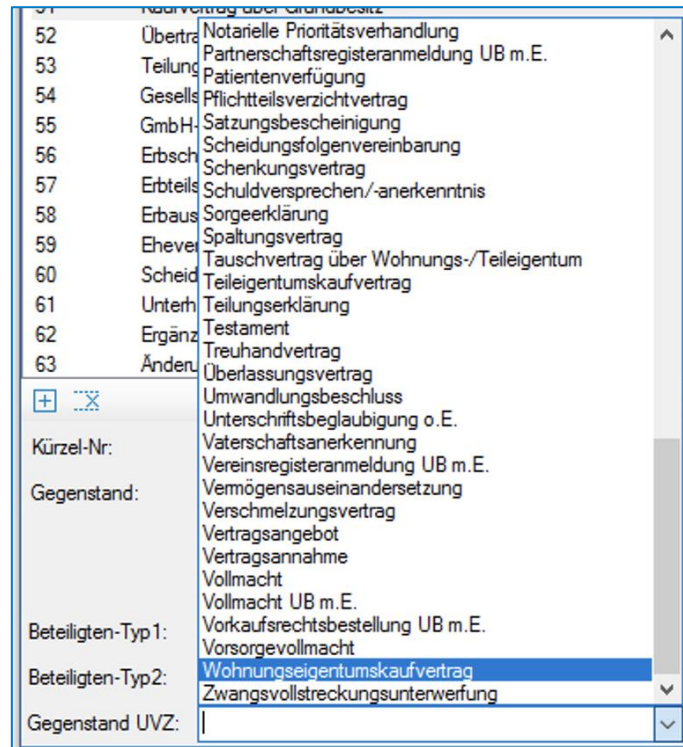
51 Kaufvertrag über Grundbesitz
52 Übertra
53 Teilung
54 Gesells
55 GmbH-
56 Erbsch
57 Erbteils
58 Erbaus
59 Ehever
60 Scheid
61 Unterh
62 Ergänz
63 Änderu

Notarielle Prioritätsverhandlung
Partnerschaftsregisteranmeldung UB m.E.
Patientenverfügung
Pflichtteilsverzichtvertrag
Satzungsbescheinigung
Scheidungsfolgenvereinbarung
Schenkungsvertrag
Schuldversprechen/-anerkenntnis
Sorgeerklärung
Spaltungsvertrag
Tauschvertrag über Wohnungs-/Teileigentum
Teileigentumskaufvertrag
Teilungserklärung
Testament
Treuhandvertrag
Überlassungsvertrag
Umwandlungsbeschluss
Unterschriftsbeglaubigung o.E.
Vaterschaftsanerkennung
Vereinsregisteranmeldung UB m.E.
Vermögensauseinandersetzung
Verschmelzungsvertrag
Vertragsangebot
Vertragsannahme
Vollmacht
Vollmacht UB m.E.
Vorkaufsrechtsbestellung UB m.E.
Vorsorgevollmacht
Wohnungseigentumskaufvertrag
Zwangsvollstreckungsunterwerfung

Kürzel-Nr:
Gegenstand:
Beteiligten-Typ1:
Beteiligten-Typ2:
Gegenstand UVZ: